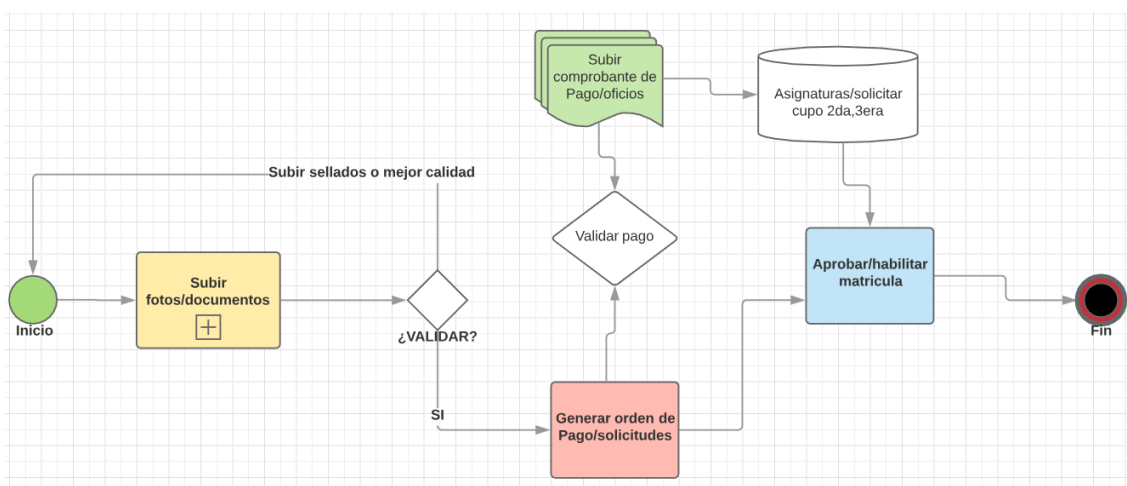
Subir comprobante de Pago/oficios

Asignaturas/solicitar cupo 2da,3era

Subir sellados o mejor calidad

Validar pago

Aprobar/habilitar matricula

Inicio

Subir fotos/documentos

¿VALIDAR?

Fin

SI

Generar orden de Pago/solicitudes